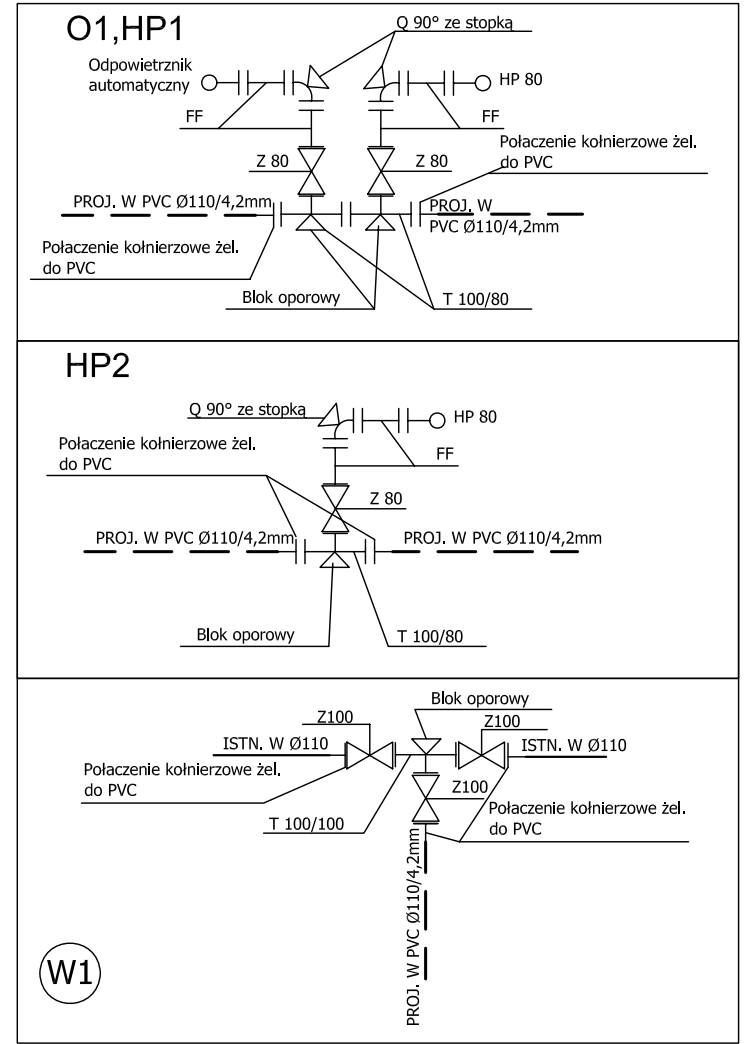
O1,HP1

Q 90° ze stopką

Odpowietrznik automatyczny

HP 80

FF

FF

Z 80

Z 80

Połaczenie kołnierzowe żel. do PVC

PROJ. W PVC Ø110/4,2mm

PROJ. W PVC Ø110/4,2mm

Połaczenie kołnierzowe żel. do PVC

Blok oporowy

T 100/80

HP2

Q 90° ze stopką

HP 80

Połaczenie kołnierzowe żel. do PVC

FF

Z 80

PROJ. W PVC Ø110/4,2mm

PROJ. W PVC Ø110/4,2mm

Blok oporowy

T 100/80

Blok oporowy

Z100

Z100

ISTN. W Ø110

ISTN. W Ø110

Połaczenie kołnierzowe żel. do PVC

Z100

T 100/100

Połaczenie kołnierzowe żel. do PVC

PROJ. W PVC Ø110/4,2mm

W1